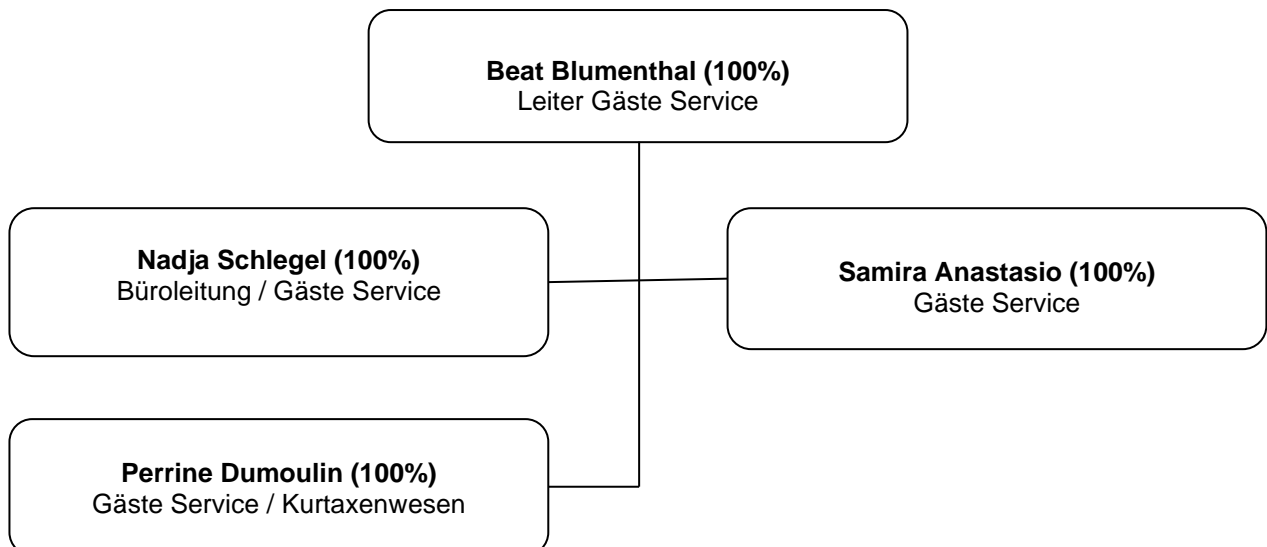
**Beat Blumenthal (100%)**
Leiter Gäste Service

**Nadja Schlegel (100%)**
Büroleitung / Gäste Service

**Samira Anastasio (100%)**
Gäste Service

**Perrine Dumoulin (100%)**
Gäste Service / Kurtaxenwesen